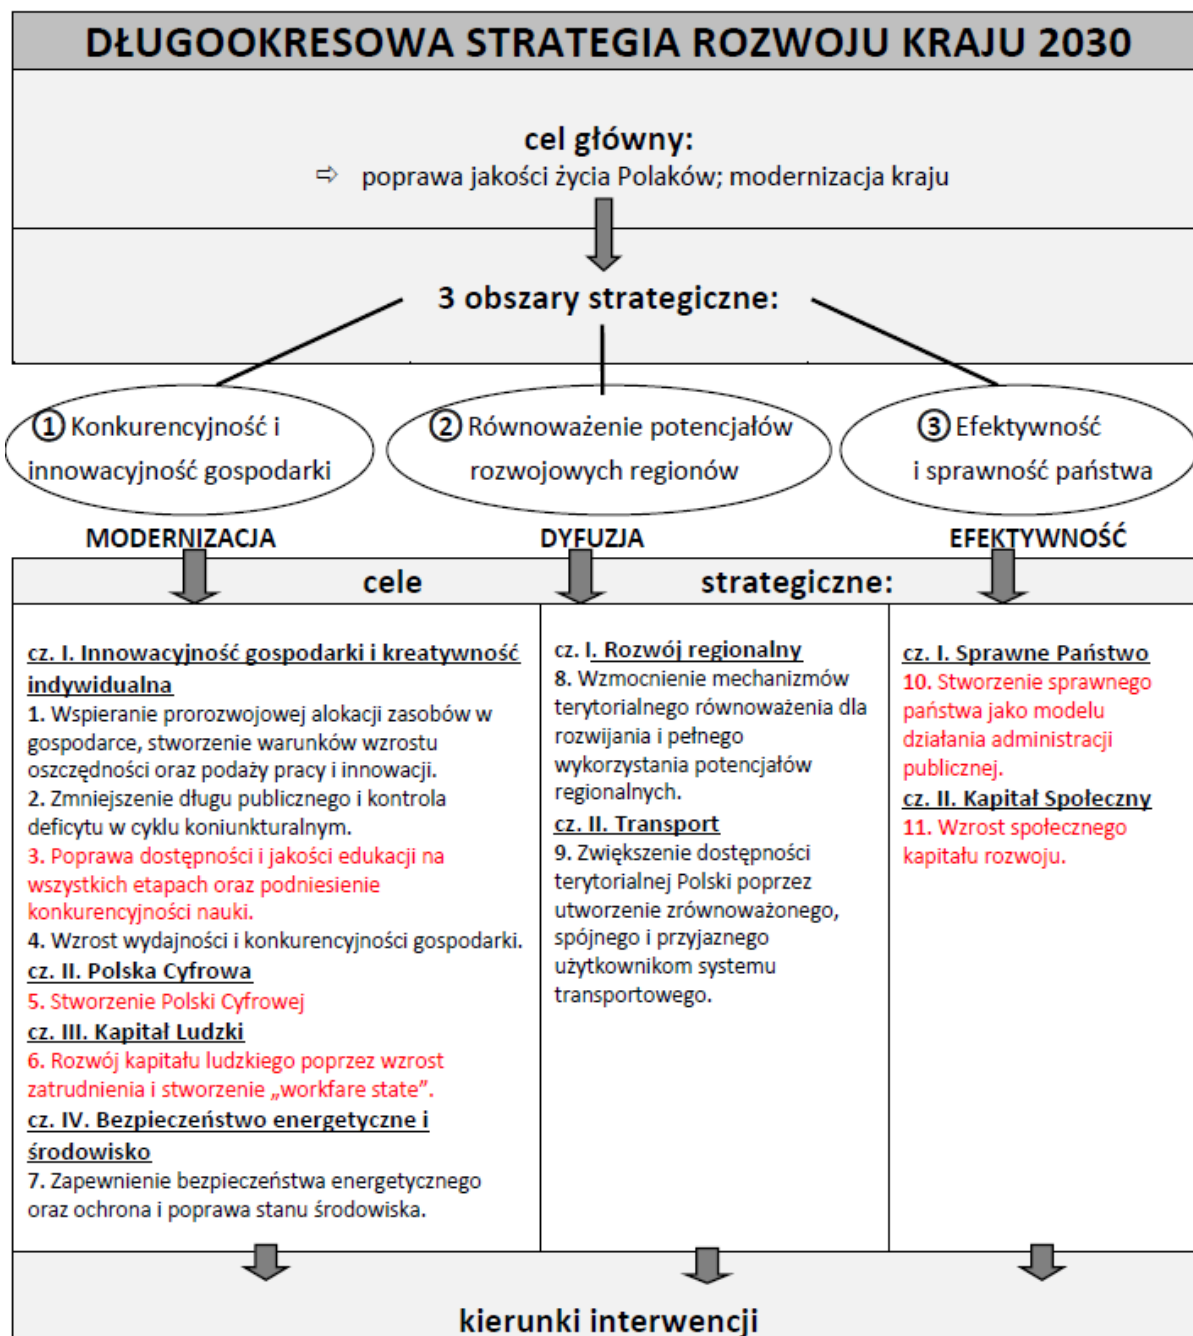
DŁUGOOKRESOWA STRATEGIA ROZWOJU KRAJU 2030

cel główny:
⇨ poprawa jakości życia Polaków; modernizacja kraju

3 obszary strategiczne:

① Konkurencyjność i innowacyjność gospodarki

② Równoważenie potencjałów rozwojowych regionów

③ Efektywność i sprawność państwa

MODERNIZACJA

DYFUZJA

EFEKTYWNOŚĆ

cele strategiczne:

cz. I. Innowacyjność gospodarki i kreatywność indywidualna
1. Wspieranie prorozwojowej alokacji zasobów w gospodarce, stworzenie warunków wzrostu oszczędności oraz podaży pracy i innowacji.
2. Zmniejszenie długu publicznego i kontrola deficytu w cyklu koniunkturalnym.
3. Poprawa dostępności i jakości edukacji na wszystkich etapach oraz podniesienie konkurencyjności nauki.
4. Wzrost wydajności i konkurencyjności gospodarki.
cz. II. Polska Cyfrowa
5. Stworzenie Polski Cyfrowej
cz. III. Kapitał Ludzki
6. Rozwój kapitału ludzkiego poprzez wzrost zatrudnienia i stworzenie „workfare state”.
cz. IV. Bezpieczeństwo energetyczne i środowisko
7. Zapewnienie bezpieczeństwa energetycznego oraz ochrona i poprawa stanu środowiska.

cz. I. Rozwój regionalny
8. Wzmocnienie mechanizmów terytorialnego równoważenia dla rozwijania i pełnego wykorzystania potencjałów regionalnych.
cz. II. Transport
9. Zwiększenie dostępności terytorialnej Polski poprzez utworzenie zrównoważonego, spójnego i przyjaznego użytkownikom systemu transportowego.

cz. I. Sprawne Państwo
10. Stworzenie sprawnego państwa jako modelu działania administracji publicznej.
cz. II. Kapitał Społeczny
11. Wzrost społecznego kapitału rozwoju.

kierunki interwencji